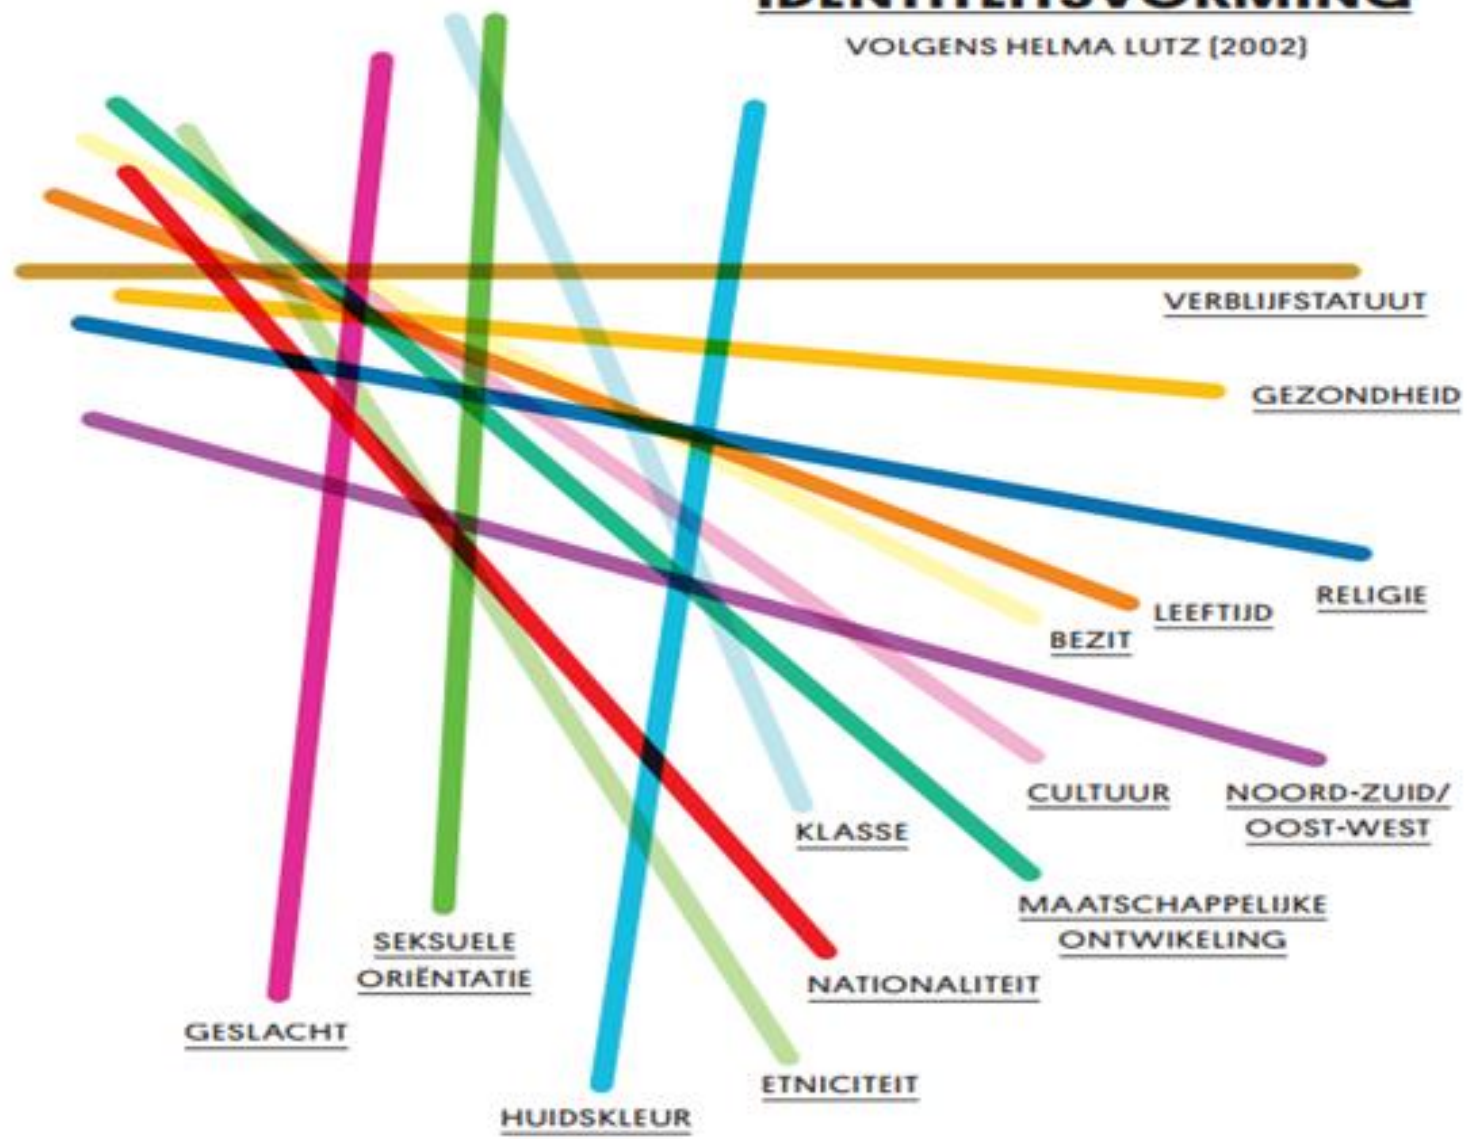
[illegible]

VOLGENS HELMA LUTZ (2002)

VERBLIJFSTATUUT

GEZONDHEID

RELIGIE

LEEFTIJD

BEZIT

CULTUUR

NOORD-ZUID/ OOST-WEST

KLASSE

MAATSCHAPPELIJKE ONTWIKELING

SEKSUELE ORIËNTATIE

NATIONALITEIT

GESLACHT

ETNICITEIT

HUIDSKLEUR